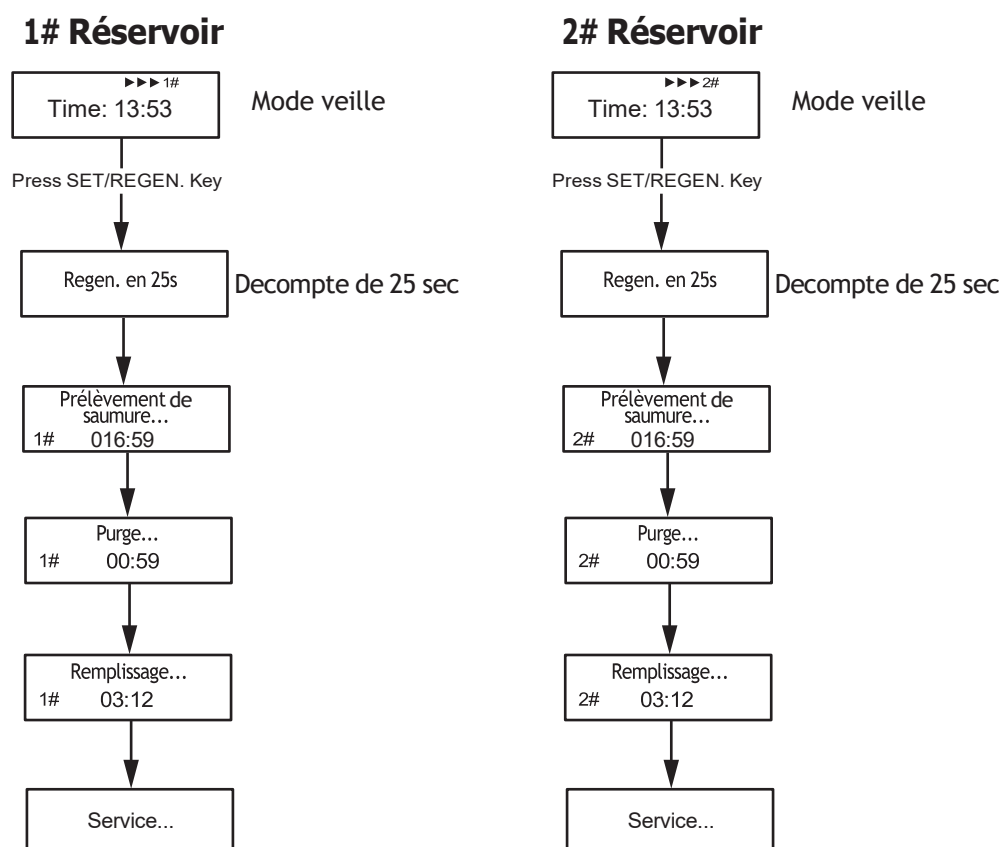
1# Réservoir

►►► 1#
Time: 13:53

Mode veille

Press SET/REGEN. Key

Regen. en 25s

Decompte de 25 sec

Prélèvement de saumure...
1# 016:59

Purge...
1# 00:59

Remplissage...
1# 03:12

Service...

2# Réservoir

►►► 2#
Time: 13:53

Mode veille

Press SET/REGEN. Key

Regen. en 25s

Decompte de 25 sec

Prélèvement de saumure...
2# 016:59

Purge...
2# 00:59

Remplissage...
2# 03:12

Service...